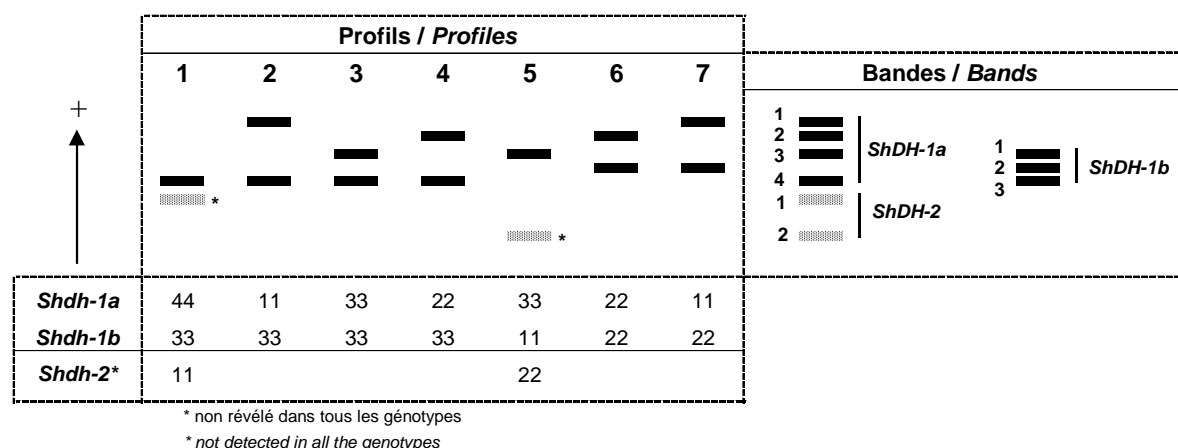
Profils / *Profiles*

| | 1 | 2 | 3 | 4 | 5 | 6 | 7 |
|---|---|---|---|---|---|---|---|
| ***Shdh-1a*** | 44 | 11 | 33 | 22 | 33 | 22 | 11 |
| ***Shdh-1b*** | 33 | 33 | 33 | 33 | 11 | 22 | 22 |
| ***Shdh-2**** | 11 | | | | 22 | | |

+

\*

\*

Bandes / *Bands*

1
2
3
4
*ShDH-1a*

1
2
*ShDH-2*

1
2
3
*ShDH-1b*

\* non révélé dans tous les génotypes

\* *not detected in all the genotypes*